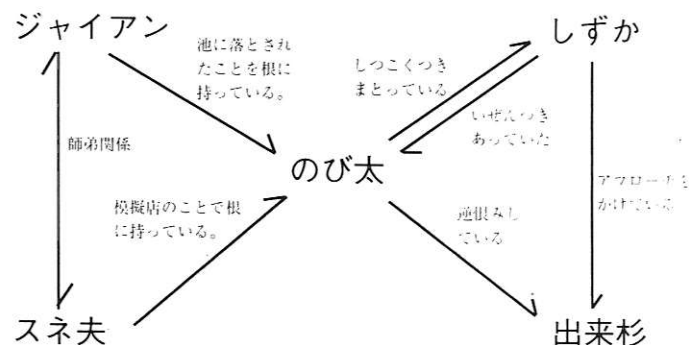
ジャイアン

池に落とされたことを根に持っている。

しつこくつきまとっている

しずか

師弟関係

いぜんつきあっていた

のび太

アプローチをかけている

模擬店のことで根に持っている。

逆恨みしている

スネ夫

出来杉